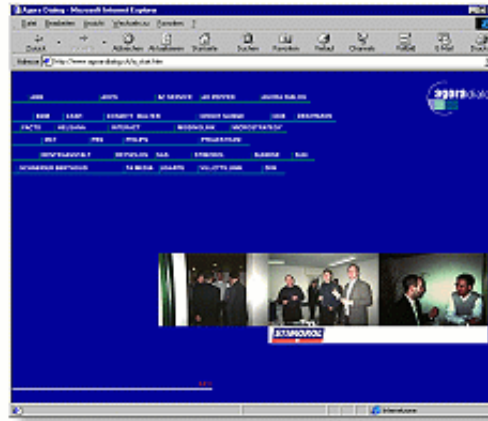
Agora Dialog - Microsoft Internet Explorer

Datei Bearbeiten Ansicht Wechseln zu Favoriten ?

Zurück Vorwärts Abbrechen Aktualisieren Startseite Suchen Favoriten Verlauf Channels Vollbild E-Mail Drucken

Adresse http://www.agora-dialog.ch/a_start.htm

agora dialog

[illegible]

Internet zone